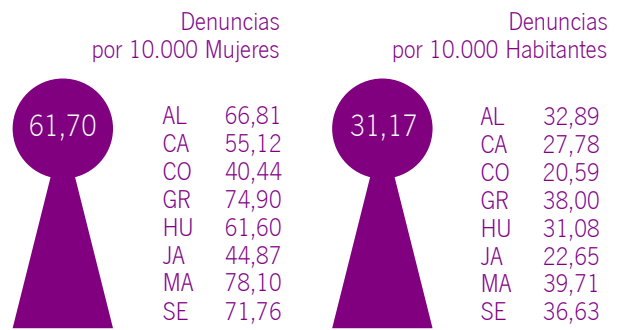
Denuncias
por 10.000 Mujeres

61,70

| | |
|---|---|
| AL | 66,81 |
| CA | 55,12 |
| CO | 40,44 |
| GR | 74,90 |
| HU | 61,60 |
| JA | 44,87 |
| MA | 78,10 |
| SE | 71,76 |

Denuncias
por 10.000 Habitantes

31,17

| | |
|---|---|
| AL | 32,89 |
| CA | 27,78 |
| CO | 20,59 |
| GR | 38,00 |
| HU | 31,08 |
| JA | 22,65 |
| MA | 39,71 |
| SE | 36,63 |